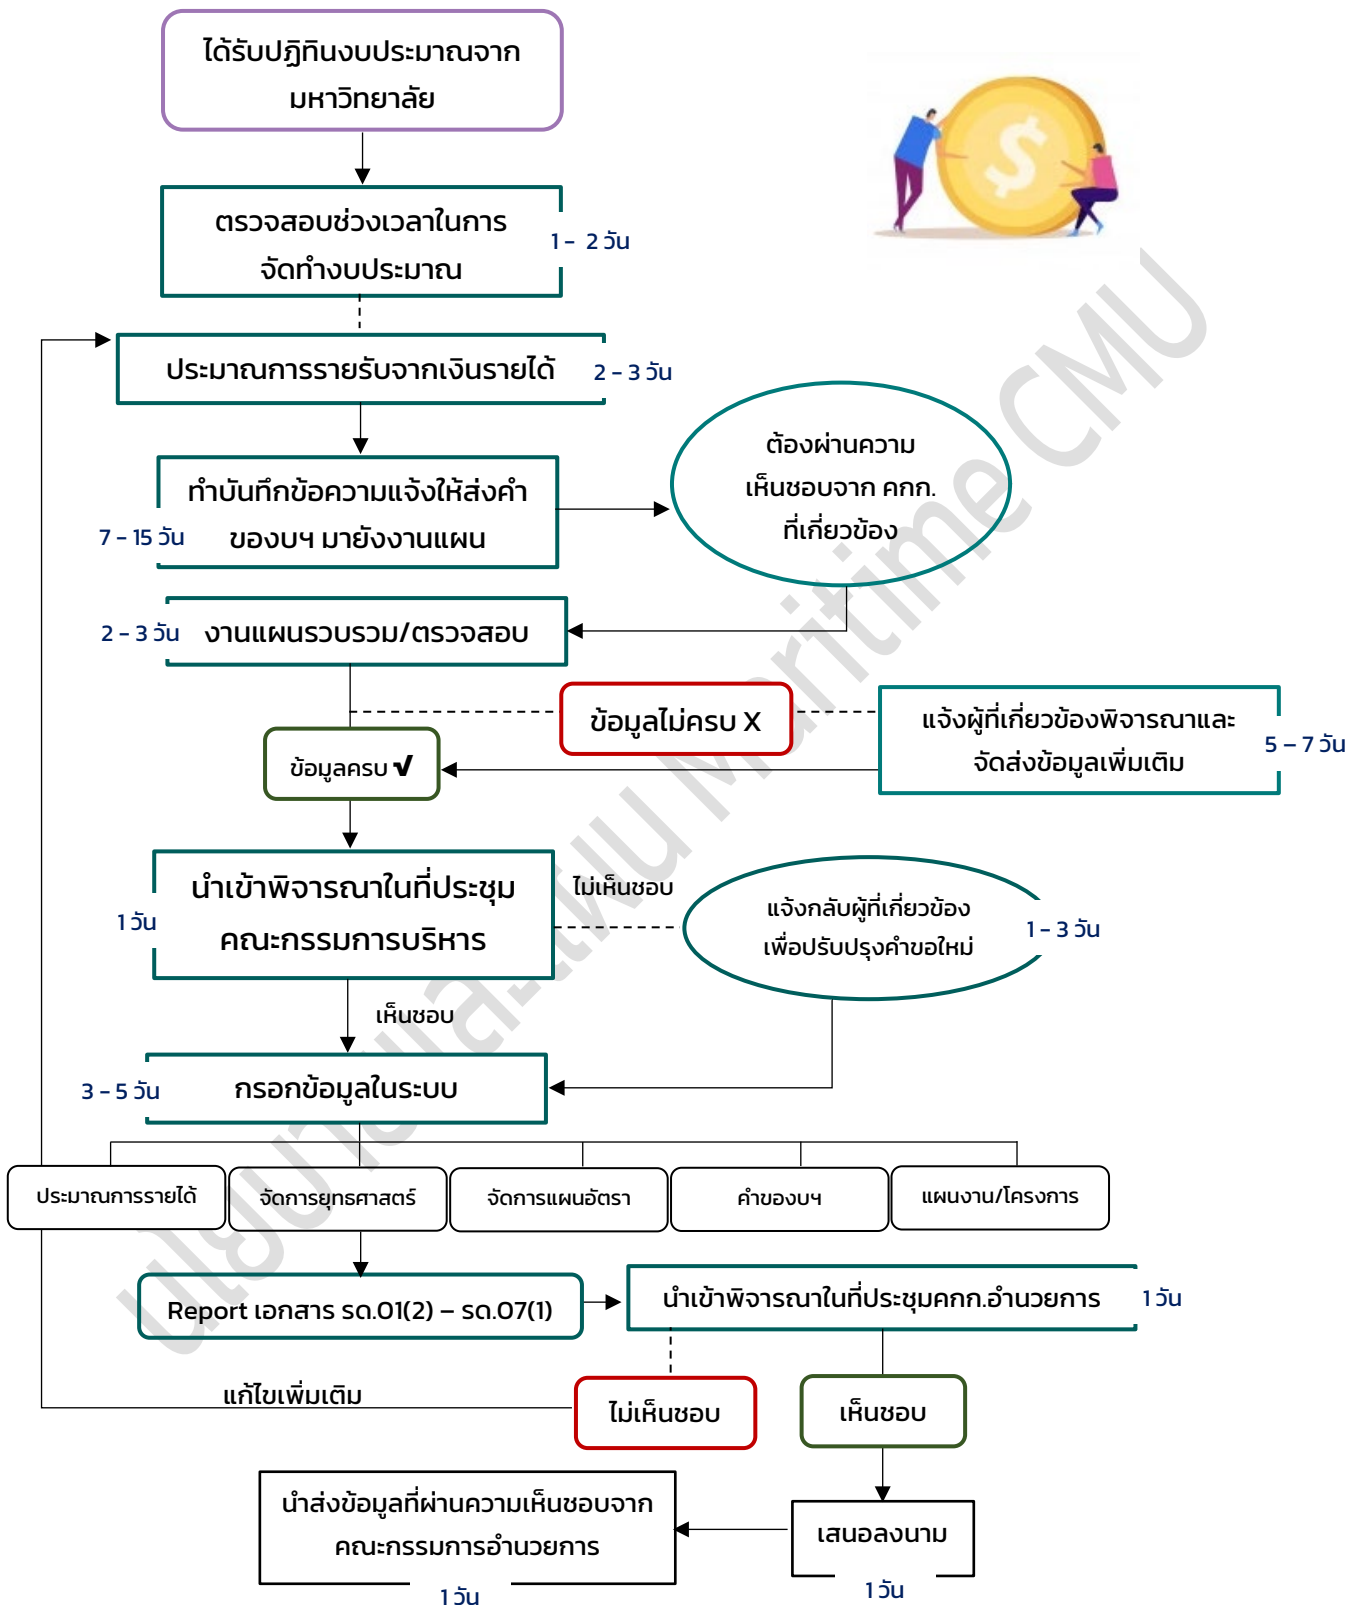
ได้รับปฏิทินงบประมาณจากมหาวิทยาลัย

ตรวจสอบช่วงเวลาในการจัดทำงบประมาณ

1 - 2 วัน

ประมาณการรายรับจากเงินรายได้

2 – 3 วัน

ทำบันทึกข้อความแจ้งให้ส่งคำของบฯ มายังงานแผน

7 – 15 วัน

ต้องผ่านความเห็นชอบจาก คกก. ที่เกี่ยวข้อง

2 – 3 วัน

งานแผนรวบรวม/ตรวจสอบ

ข้อมูลไม่ครบ X

แจ้งผู้ที่เกี่ยวข้องพิจารณาและจัดส่งข้อมูลเพิ่มเติม

5 – 7 วัน

ข้อมูลครบ ✔

นำเข้าพิจารณาในที่ประชุมคณะกรรมการบริหาร

1 วัน

ไม่เห็นชอบ

แจ้งกลับผู้ที่เกี่ยวข้องเพื่อปรับปรุงคำขอใหม่

1 – 3 วัน

เห็นชอบ

3 – 5 วัน

กรอกข้อมูลในระบบ

ประมาณการรายได้

จัดการยุทธศาสตร์

จัดการแผนอัตรา

คำของบฯ

แผนงาน/โครงการ

Report เอกสาร รด.01(2) – รด.07(1)

นำเข้าพิจารณาในที่ประชุมคกก.อำนวยการ

1 วัน

แก้ไขเพิ่มเติม

ไม่เห็นชอบ

เห็นชอบ

นำส่งข้อมูลที่ผ่านความเห็นชอบจากคณะกรรมการอำนวยการ

1 วัน

เสนอลงนาม

1 วัน

ปยบ.แผน Maritime CMU